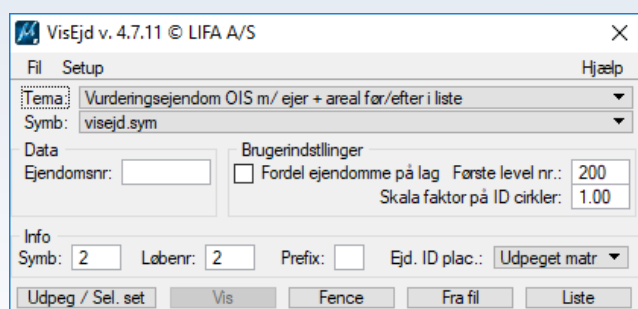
VisEjd v. 4.7.11 © LIFA A/S

Fil Setup

Hjælp

Tema: Vurderingsejendom OIS m/ ejer + areal før/efter i liste

Symb: visejd.sym

Data

Ejendomsnr:

Brugerindstllinger

Fordel ejendomme på lag

Første level nr.: 200

Skala faktor på ID cirkler: 1.00

Info

Symb: 2

Løbenr: 2

Prefix:

Ejd. ID plac.: Udpeget matr

Udpeg / Sel. set

Vis

Fence

Fra fil

Liste